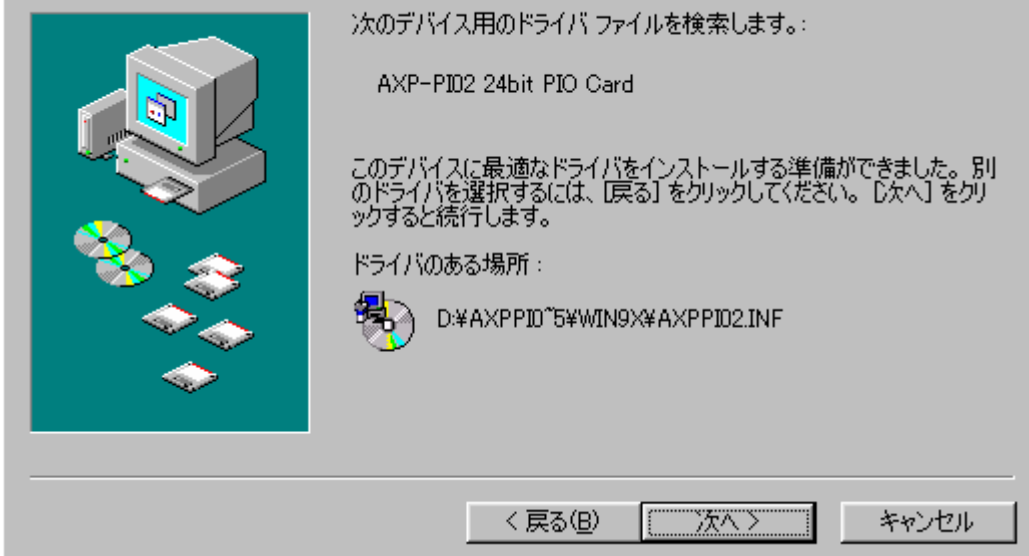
次のデバイス用のドライバ ファイルを検索します：

AXP-PIO2 24bit PIO Card

このデバイスに最適なドライバをインストールする準備ができました。別のドライバを選択するには、[戻る] をクリックしてください。[次へ] をクリックすると続行します。

ドライバのある場所：

D:¥AXPPIO~5¥WIN9X¥AXPPIO2.INF

< 戻る(B)

次へ >

キャンセル